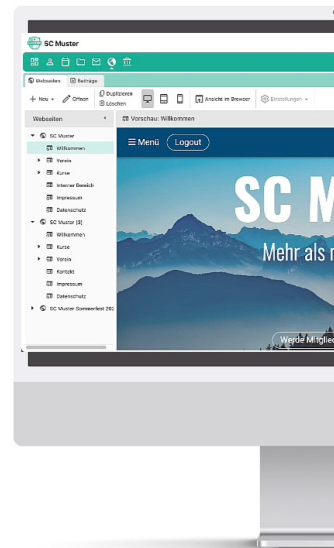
SC Muster

Webseiten Beiträge

+ Neu Öffnen Duplizieren Löschen Ansicht im Browser Einstellungen

Webseiten

Vorschau: Willkommen

SC Muster
Willkommen
Verein
Kurse
Interner Bereich
Impressum
Datenschutz
SC Muster [2]
Willkommen
Kurse
Verein
Kontakt
Impressum
Datenschutz
SC Muster Sommerfest 20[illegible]

☰ Menü Logout

SC M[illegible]

Mehr als n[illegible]

Werde Mitglie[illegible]